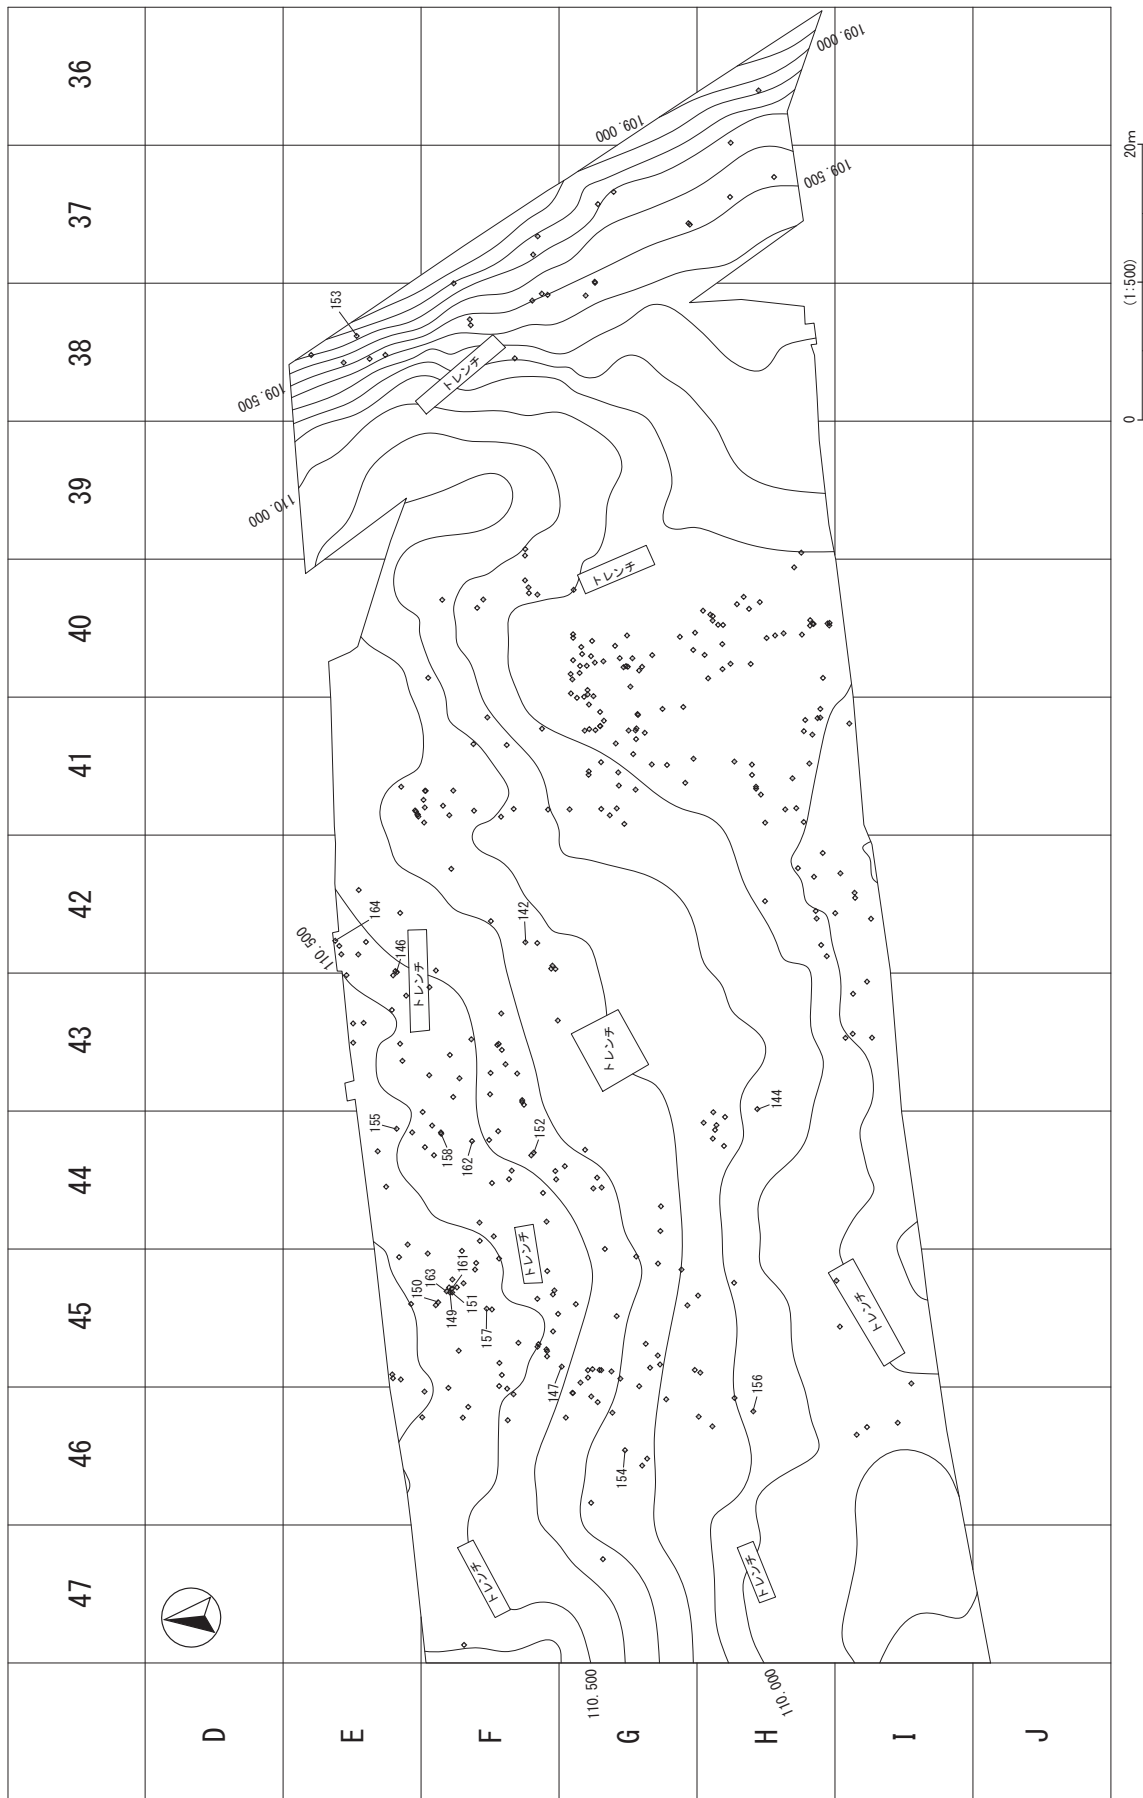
36
37
38
39
40
41
42
43
44
45
46
47

D
E
F
G
H
I
J

109.000
109.000
109.500
109.500
110.000
110.500
110.500
110.000

トレンチ
トレンチ
トレンチ
トレンチ
トレンチ
トレンチ
トレンチ
トレンチ
トレンチ

153
164
146
142
144
155
158
162
152
150
163
161
149
151
157
147
154
156

0
(1:500)
20m